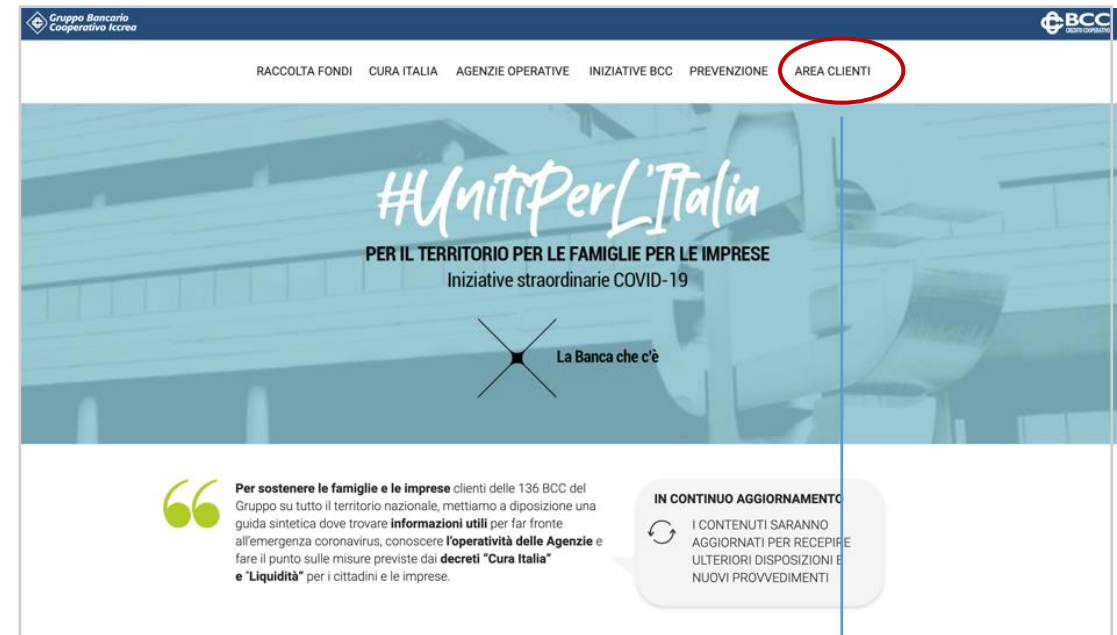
Gruppo Bancario Cooperativo Iccrea

BCC CREDITO COOPERATIVO

RACCOLTA FONDI CURA ITALIA AGENZIE OPERATIVE INIZIATIVE BCC PREVENZIONE AREA CLIENTI

#UnitiPerL'Italia

PER IL TERRITORIO PER LE FAMIGLIE PER LE IMPRESE

Iniziative straordinarie COVID-19

La Banca che c'è

Per sostenere le famiglie e le imprese clienti delle 136 BCC del Gruppo su tutto il territorio nazionale, mettiamo a diposizione una guida sintetica dove trovare informazioni utili per far fronte all'emergenza coronavirus, conoscere l'operatività delle Agenzie e fare il punto sulle misure previste dai decreti "Cura Italia" e "Liquidità" per i cittadini e le imprese.

IN CONTINUO AGGIORNAMENTO

I CONTENUTI SARANNO AGGIORNATI PER RECEPIRE ULTERIORI DISPOSIZIONI E NUOVI PROVVEDIMENTI